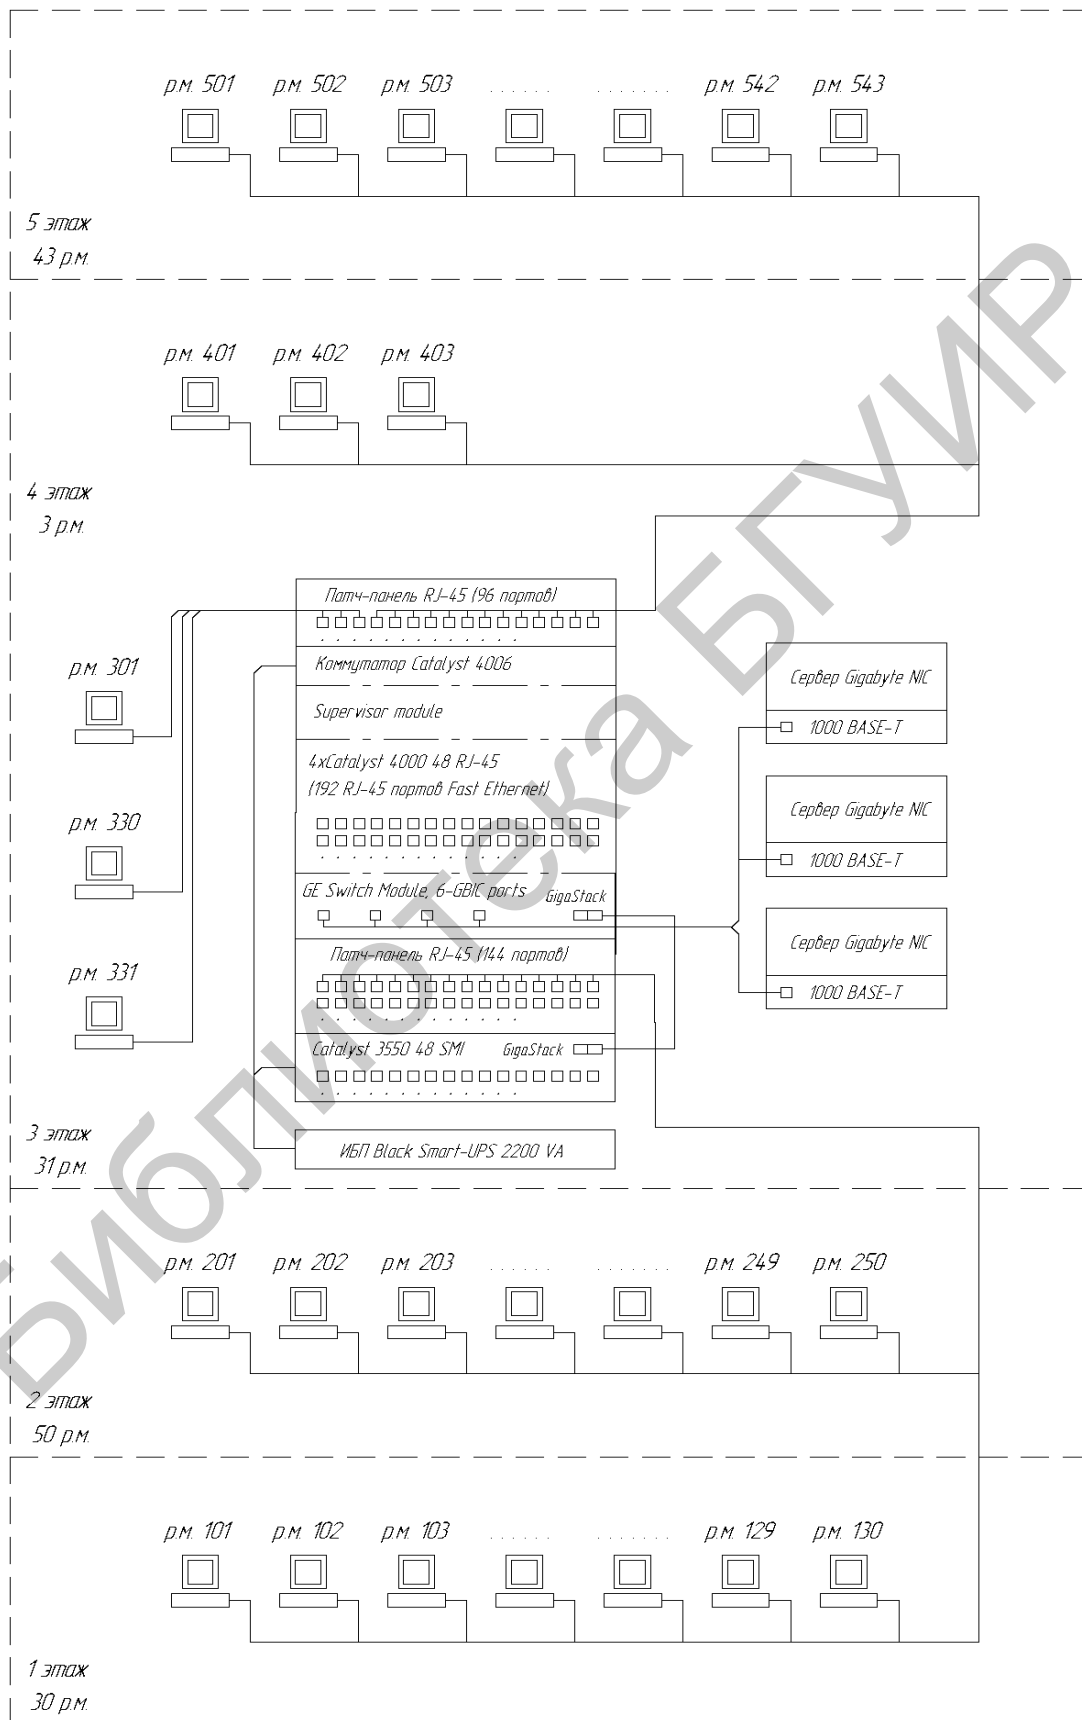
р.м. 501 р.м. 502 р.м. 503 ...... ....... р.м. 542 р.м. 543

5 этаж
43 р.м.

р.м. 401 р.м. 402 р.м. 403

4 этаж
3 р.м.

Патч-панель RJ-45 (96 портов)

Коммутатор Catalyst 4006

Supervisor module

4xCatalyst 4000 48 RJ-45
(192 RJ-45 портов Fast Ethernet)

GE Switch Module, 6-GBIC ports GigaStack

Патч-панель RJ-45 (144 портов)

Catalyst 3550 48 SMI GigaStack

ИБП Black Smart-UPS 2200 VA

р.м. 301

р.м. 330

р.м. 331

Сервер Gigabyte NIC
1000 BASE-T

Сервер Gigabyte NIC
1000 BASE-T

Сервер Gigabyte NIC
1000 BASE-T

3 этаж
31 р.м.

р.м. 201 р.м. 202 р.м. 203 ...... ....... р.м. 249 р.м. 250

2 этаж
50 р.м.

р.м. 101 р.м. 102 р.м. 103 ...... ....... р.м. 129 р.м. 130

1 этаж
30 р.м.

Библиотека БГУИР